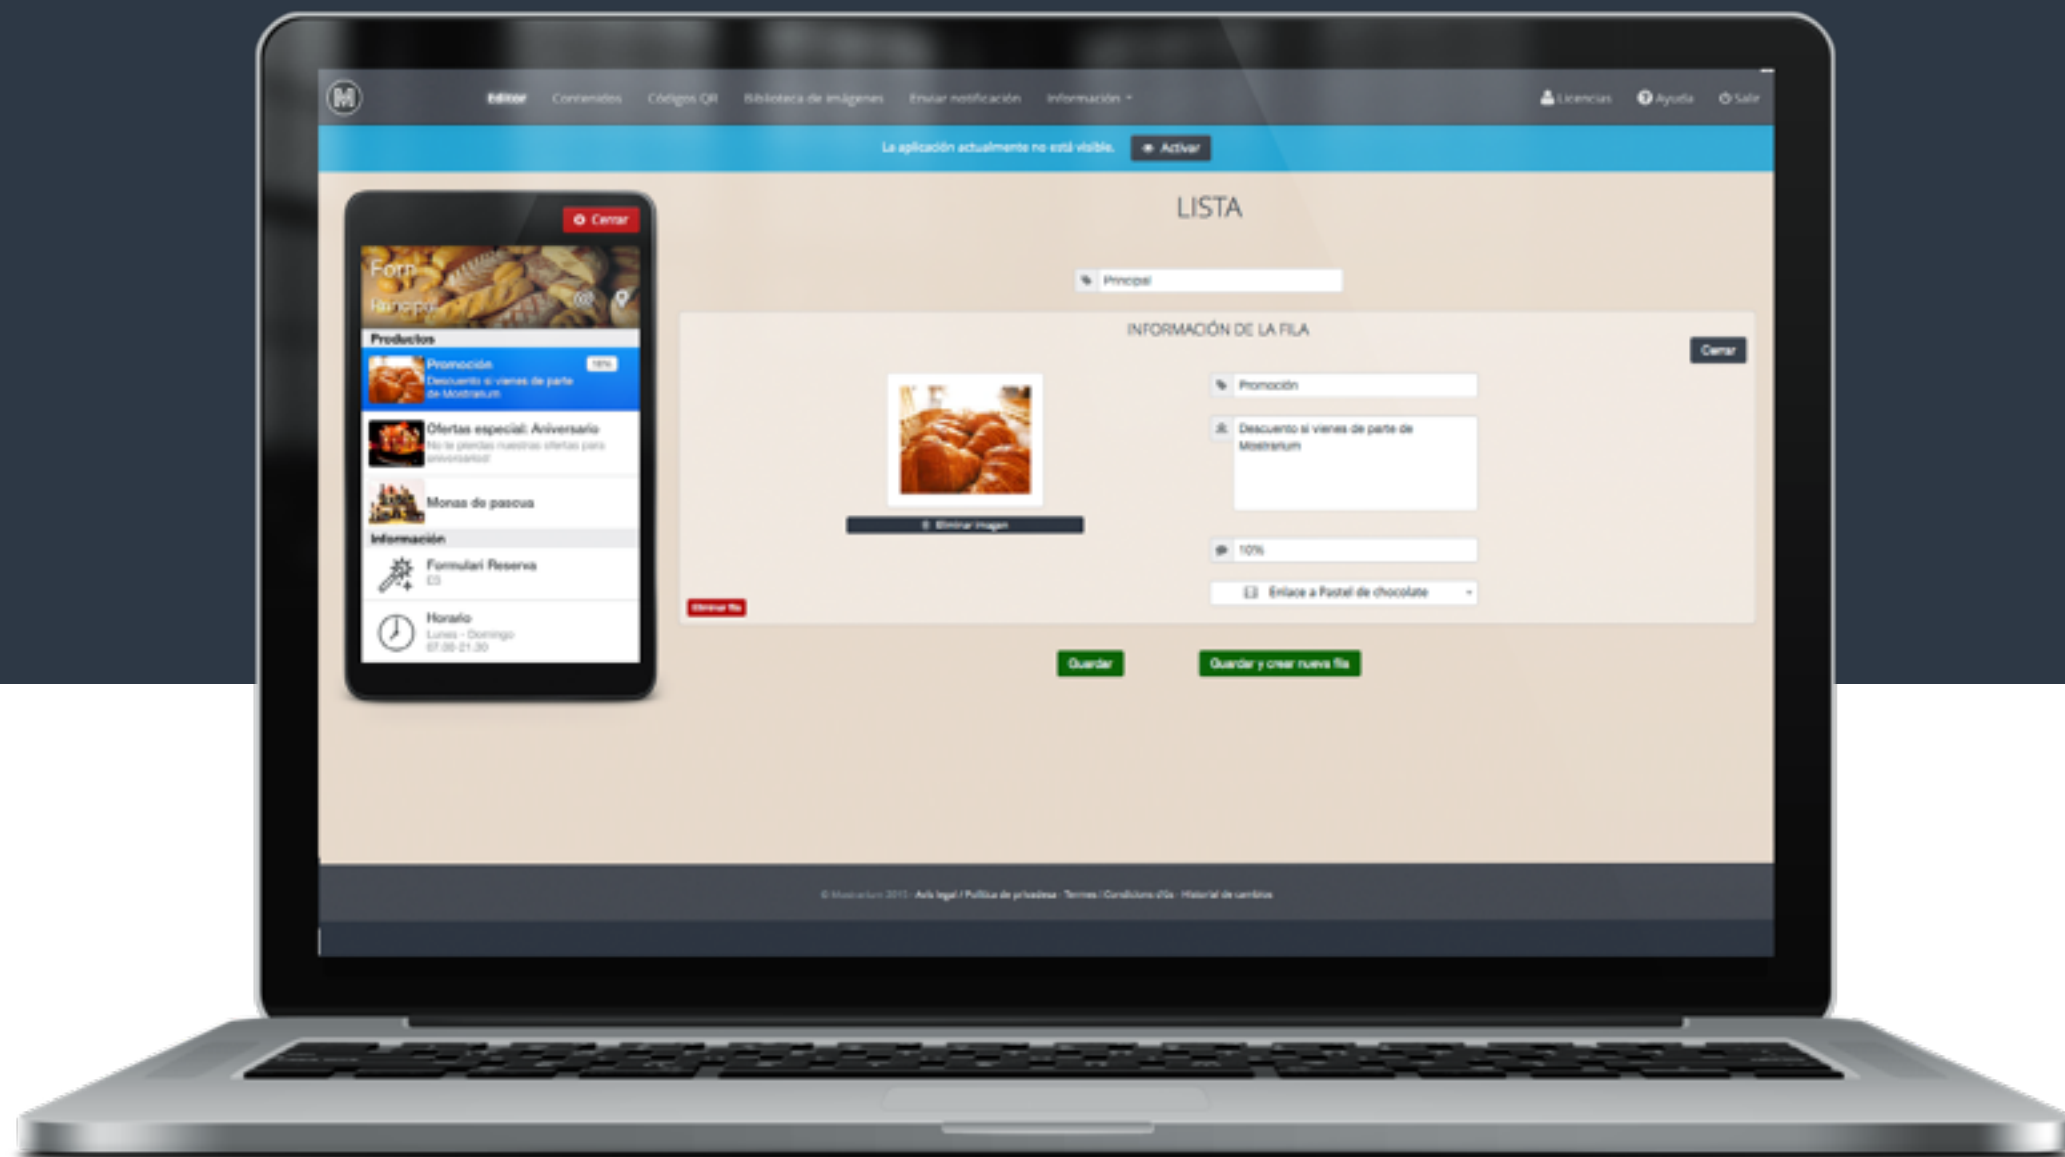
M

Editor Contenidos Códigos QR Biblioteca de imágenes Enviar notificación Información

Licencias Ayuda Salir

La aplicación actualmente no está visible. Activar

Cerrar

Forn Principal

Productos

Promoción 10%
Descuento si vienes de parte de Mostrarium

Ofertas especial: Aniversario
No te pierdas nuestras ofertas para aniversario!

Monas de pascua

Información

Formulari Reserva

Horario
Lunes - Domingo
07:00-21:30

LISTA

Principal

INFORMACIÓN DE LA FILA

Cerrar

Eliminar imagen

Promoción

Descuento si vienes de parte de Mostrarium

10%

Enlace a Pastel de chocolate

Eliminar fila

Guardar

Guardar y crear nueva fila

© Mostrarium 2015 · Avís legal / Política de privadesa · Termes i Condicions d'Ús · Historial de cambios